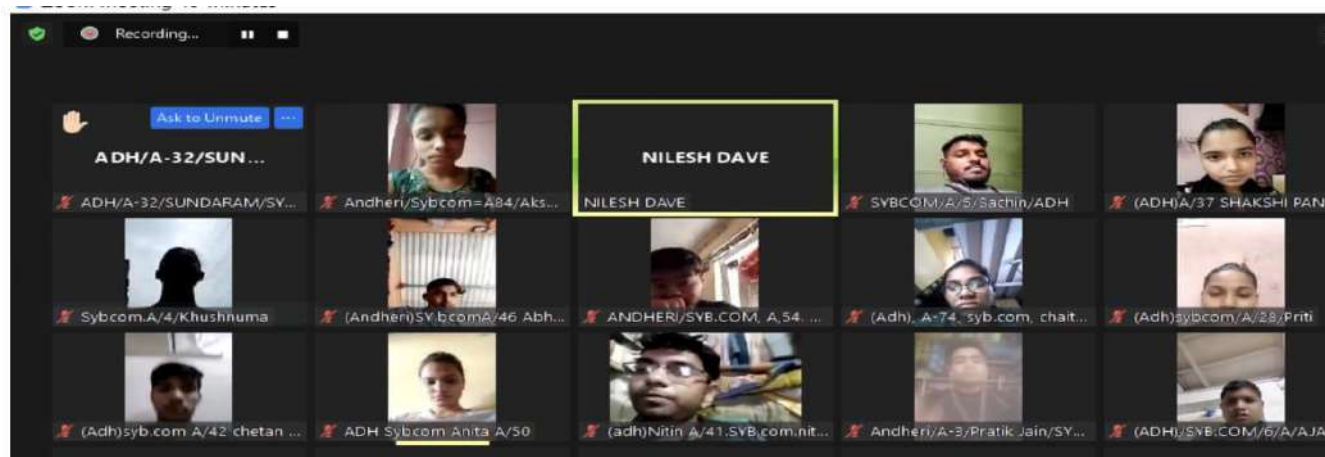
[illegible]

Recording...

Ask to Unmute ···

ADH/A-32/SUN...

ADH/A-32/SUNDARAM/SY...

Andheri/Sybcom=A84/Aks...

NILESH DAVE

NILESH DAVE

SYBCOM/A/5/Sachin/ADH

(ADH)A/37 SHAKSHI PAN

Sybcom.A/4/Khushnuma

(Andheri)SYbcomA/46 Abh...

ANDHERI/SYB.COM, A,54. ...

(Adh), A-74, syb.com, chait...

(Adh)sybcom/A/28/Priti

(Adh)syb.com A/42 chetan ...

ADH Sybcom Anita A/50

(adh)Nitin A/41.SYB.com.nit...

Andheri/A-3/Pratik Jain/SY...

(ADH)/SYB.COM/6/A/AJA